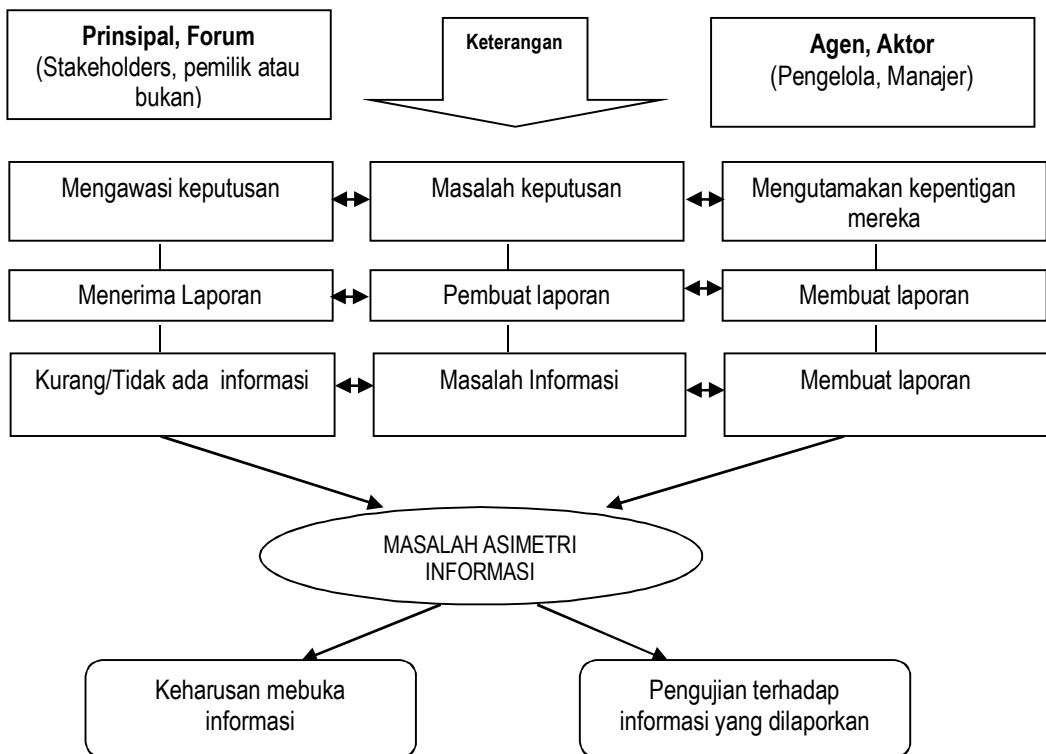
**Prinsipal, Forum**
(Stakeholders, pemilik atau bukan)

**Keterangan**

**Agen, Aktor**
(Pengelola, Manajer)

Mengawasi keputusan

Masalah keputusan

Mengutamakan kepentigan mereka

Menerima Laporan

Pembuat laporan

Membuat laporan

Kurang/Tidak ada informasi

Masalah Informasi

Membuat laporan

MASALAH ASIMETRI INFORMASI

Keharusan mebuka informasi

Pengujian terhadap informasi yang dilaporkan